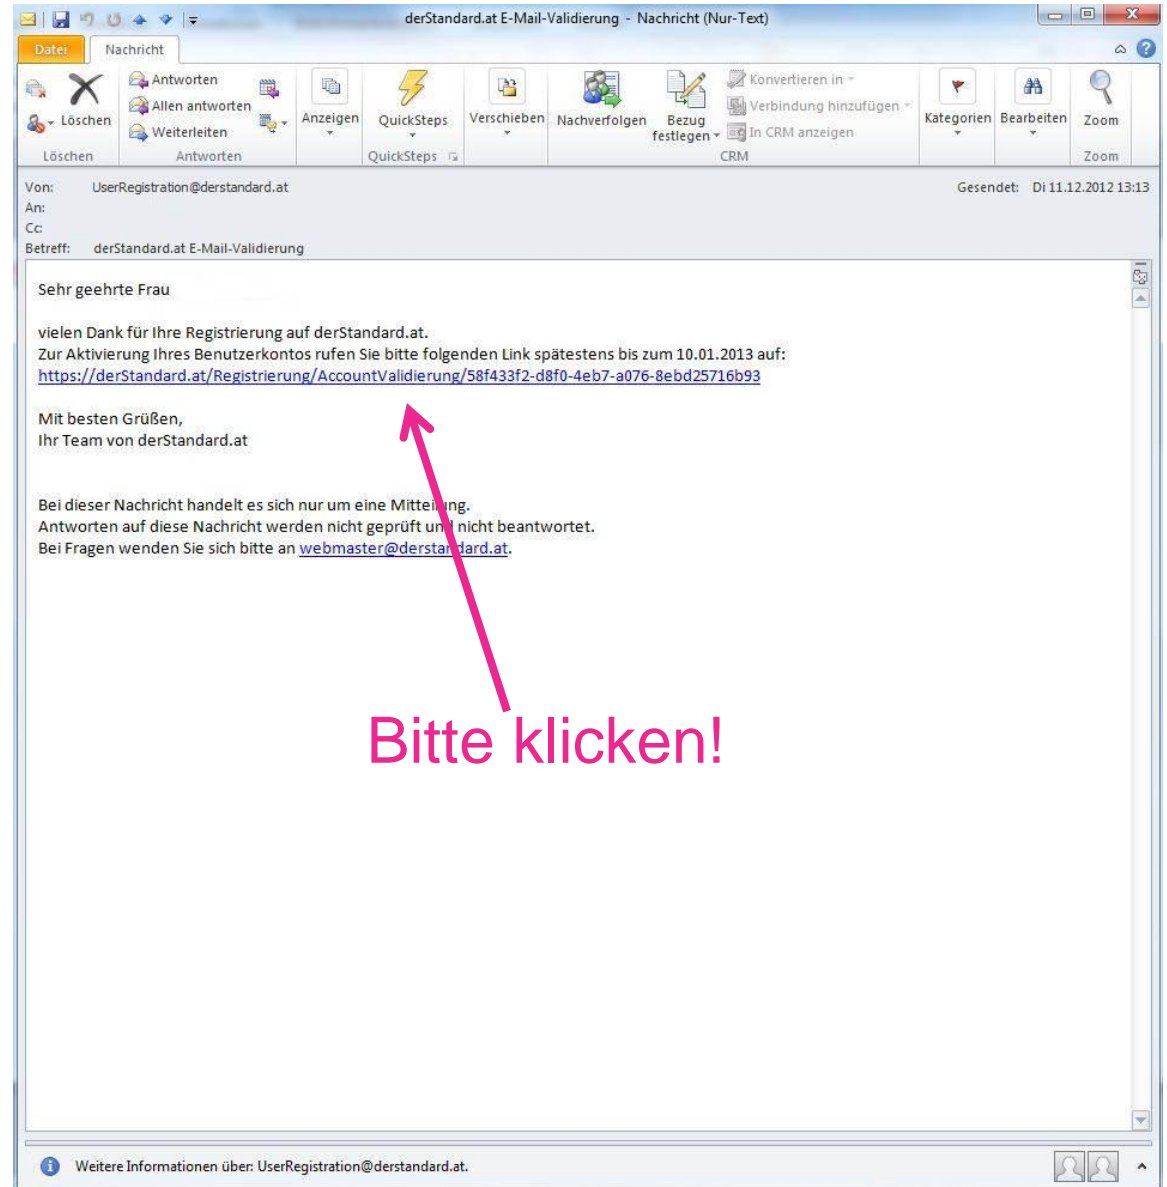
derStandard.at E-Mail-Validierung - Nachricht (Nur-Text)

Datei Nachricht

Löschen
Antworten
Allen antworten
Weiterleiten
Anzeigen
QuickSteps
Verschieben
Nachverfolgen
Bezug festlegen
Konvertieren in
Verbindung hinzufügen
In CRM anzeigen
Kategorien
Bearbeiten
Zoom

Löschen Antworten QuickSteps CRM Zoom

Von: UserRegistration@derstandard.at
An:
Cc:
Betreff: derStandard.at E-Mail-Validierung

Gesendet: Di 11.12.2012 13:13

Sehr geehrte Frau

vielen Dank für Ihre Registrierung auf derStandard.at.
Zur Aktivierung Ihres Benutzerkontos rufen Sie bitte folgenden Link spätestens bis zum 10.01.2013 auf:
https://derStandard.at/Registrierung/AccountValidierung/58f433f2-d8f0-4eb7-a076-8ebd25716b93

Mit besten Grüßen,
Ihr Team von derStandard.at

Bei dieser Nachricht handelt es sich nur um eine Mitteilung.
Antworten auf diese Nachricht werden nicht geprüft und nicht beantwortet.
Bei Fragen wenden Sie sich bitte an webmaster@derstandard.at.

Bitte klicken!

Weitere Informationen über: UserRegistration@derstandard.at.